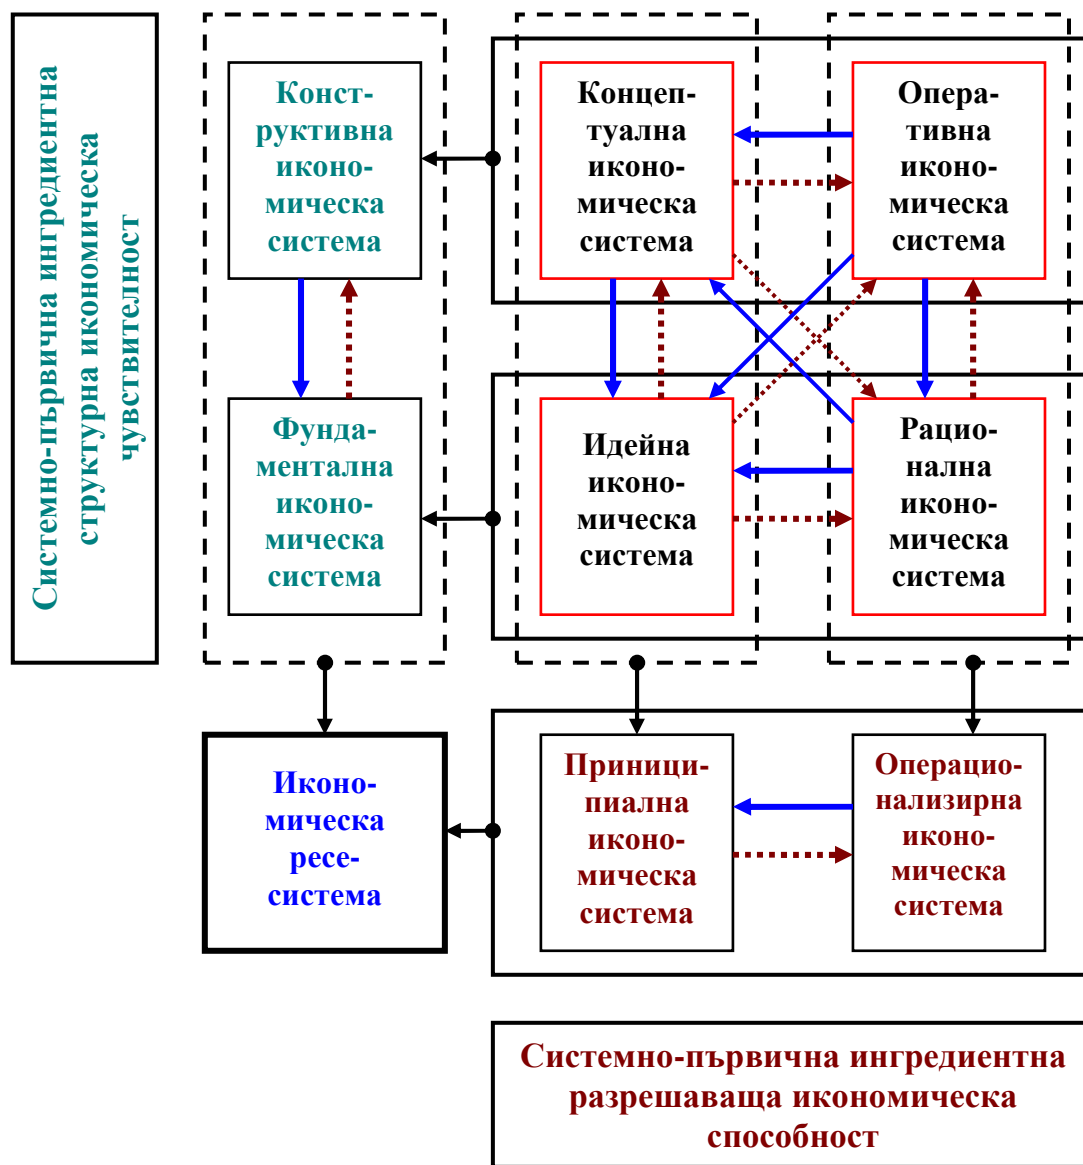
Системно-първична ингредиентна структурна икономическа чувствителност

Конструктивна икономическа система

Фундаментална икономическа система

Концептуална икономическа система

Оперативна икономическа система

Идейна икономическа система

Рационална икономическа система

Икономическа ресесистема

Приниципиална икономическа система

Операционализирна икономическа система

Системно-първична ингредиентна разрешаваща икономическа способност